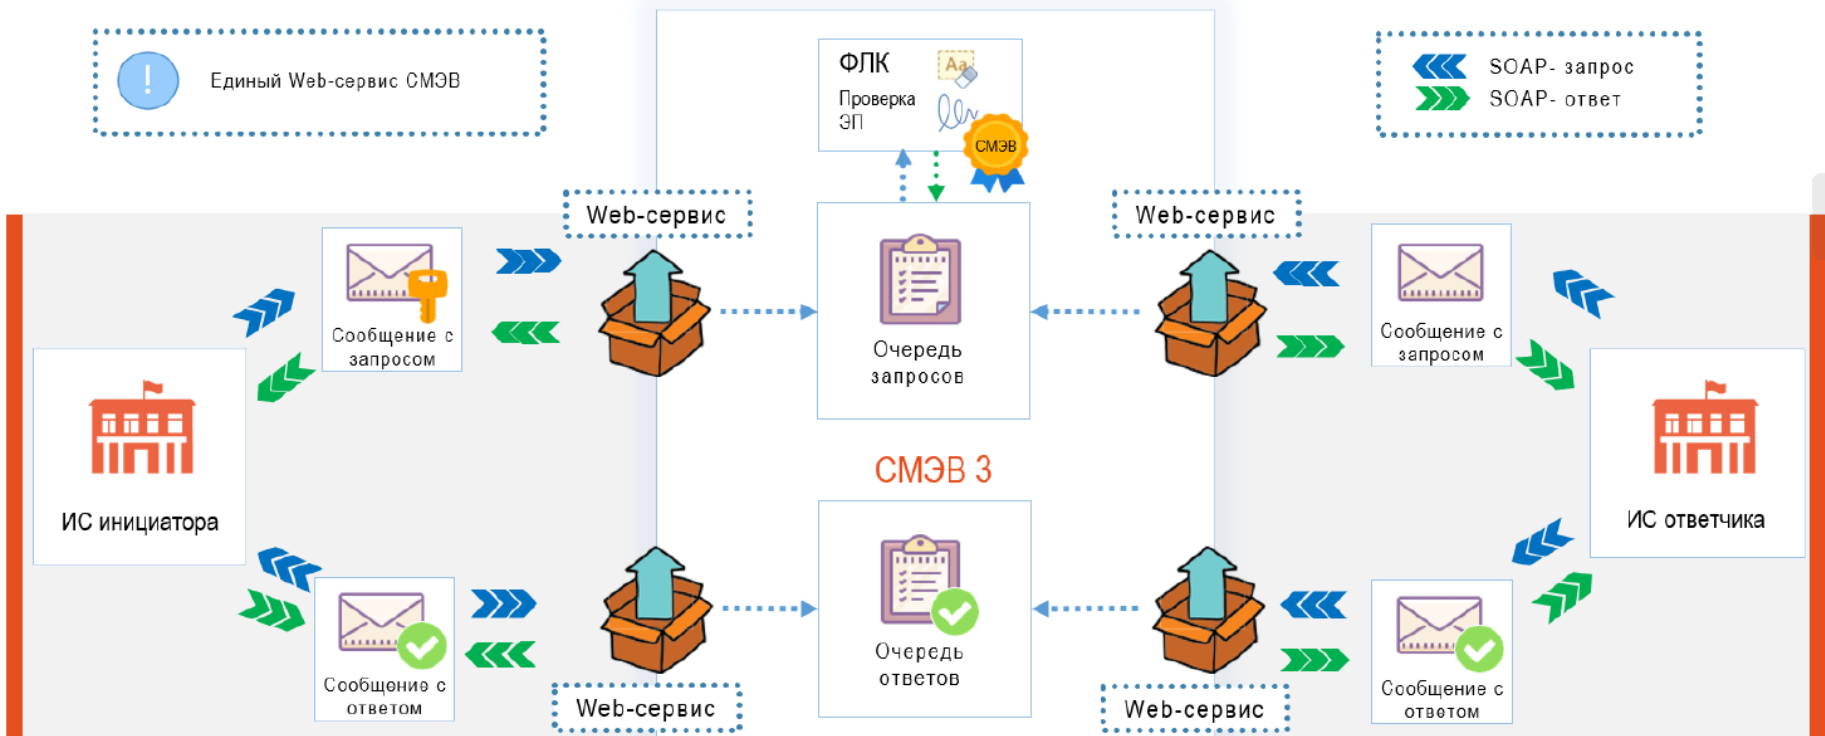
Единый Web-сервис СМЭВ

ФЛК
Проверка ЭП
Aa
СМЭВ

SOAP- запрос
SOAP- ответ

Web-сервис

Web-сервис

Сообщение с запросом

Очередь запросов

Сообщение с запросом

ИС инициатора

СМЭВ 3

ИС ответчика

Сообщение с ответом

Очередь ответов

Сообщение с ответом

Web-сервис

Web-сервис